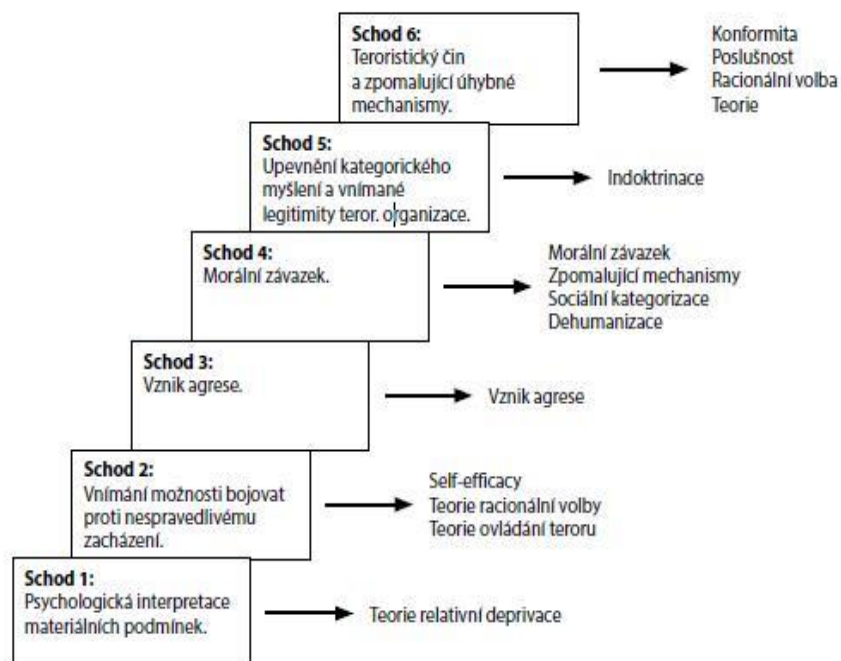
Schod 6:
Teroristický čin a zpomalující úhybné mechanismy.

Konformita
Poslušnost
Racionální volba
Teorie

Schod 5:
Upevnění kategorického myšlení a vnímané legitimity teror. organizace.

Indoktrinace

Schod 4:
Morální závazek.

Morální závazek
Zpomalující mechanismy
Sociální kategorizace
Dehumanizace

Schod 3:
Vznik agrese.

Vznik agrese

Schod 2:
Vnímání možnosti bojovat proti nespravedlivému zacházení.

Self-efficacy
Teorie racionální volby
Teorie ovládání teroru

Schod 1:
Psychologická interpretace materiálních podmínek.

Teorie relativní deprivace